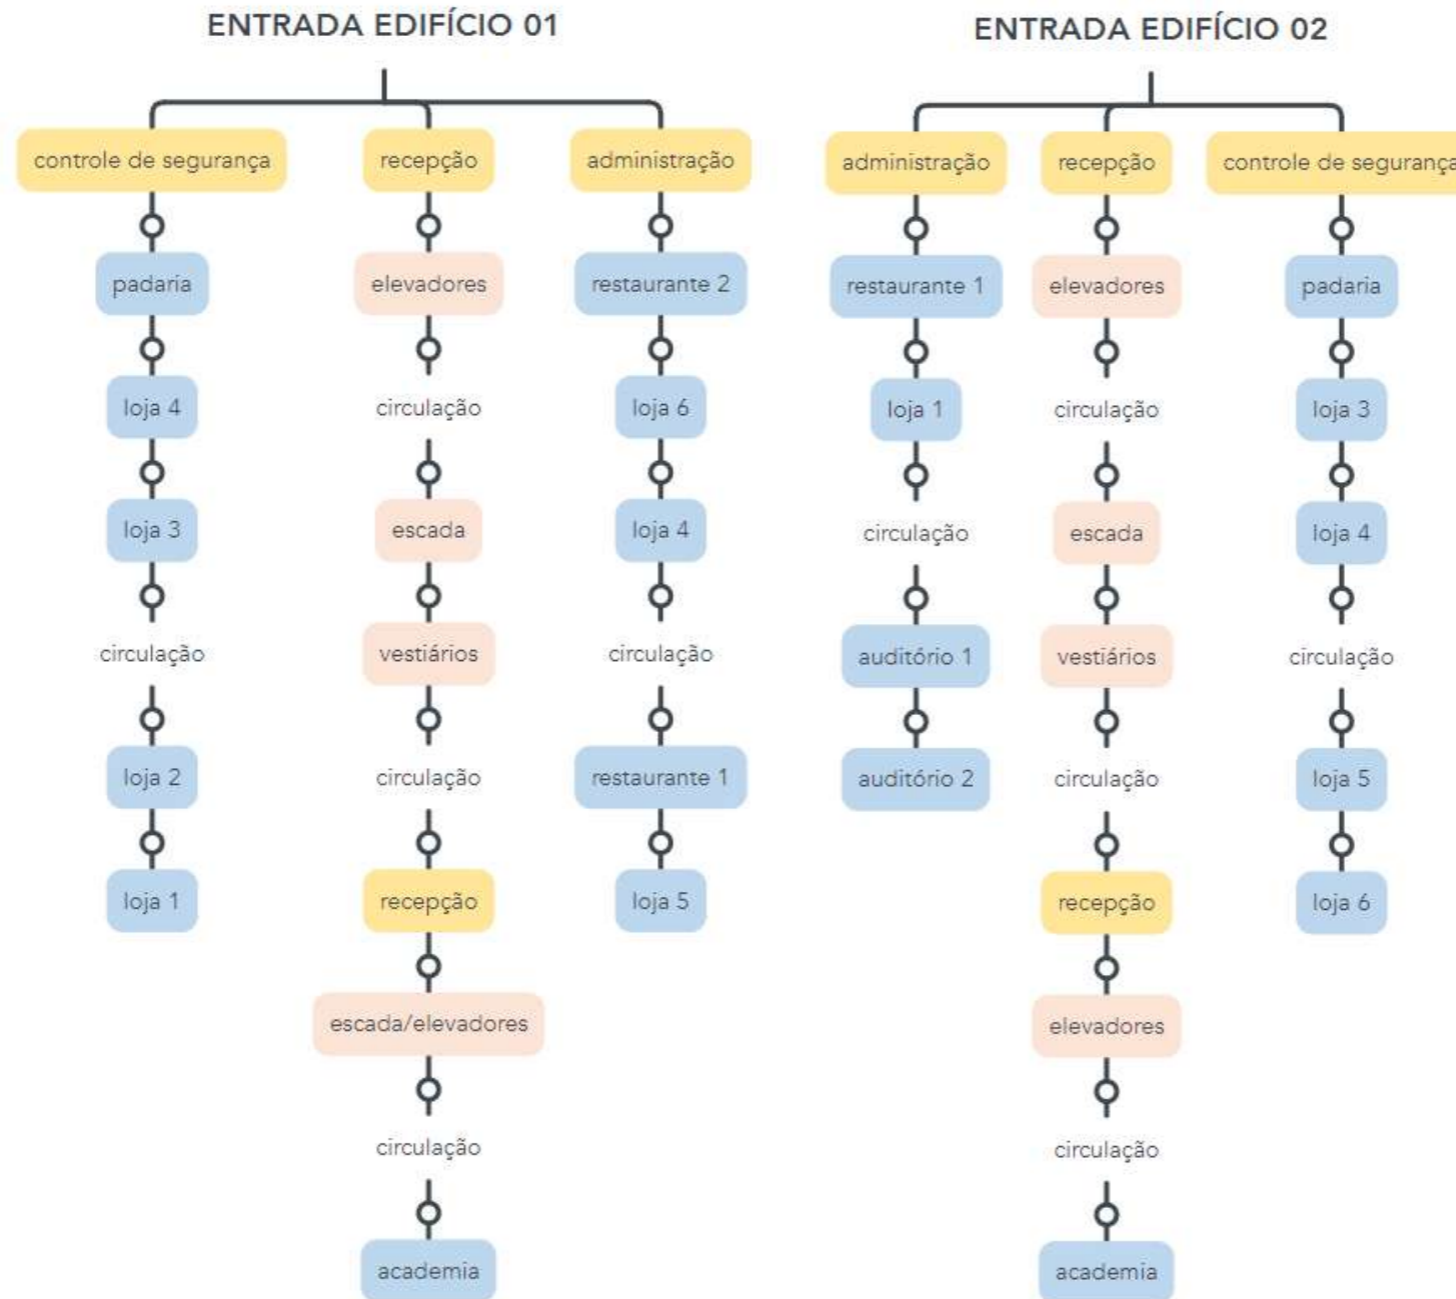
ENTRADA EDIFÍCIO 01

controle de segurança

padaria

loja 4

loja 3

circulação

loja 2

loja 1

recepção

elevadores

circulação

escada

vestiários

circulação

recepção

escada/elevadores

circulação

academia

administração

restaurante 2

loja 6

loja 4

circulação

restaurante 1

loja 5

ENTRADA EDIFÍCIO 02

administração

restaurante 1

loja 1

circulação

auditório 1

auditório 2

recepção

elevadores

circulação

escada

vestiários

circulação

recepção

elevadores

circulação

academia

controle de seguranç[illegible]

padaria

loja 3

loja 4

circulação

loja 5

loja 6